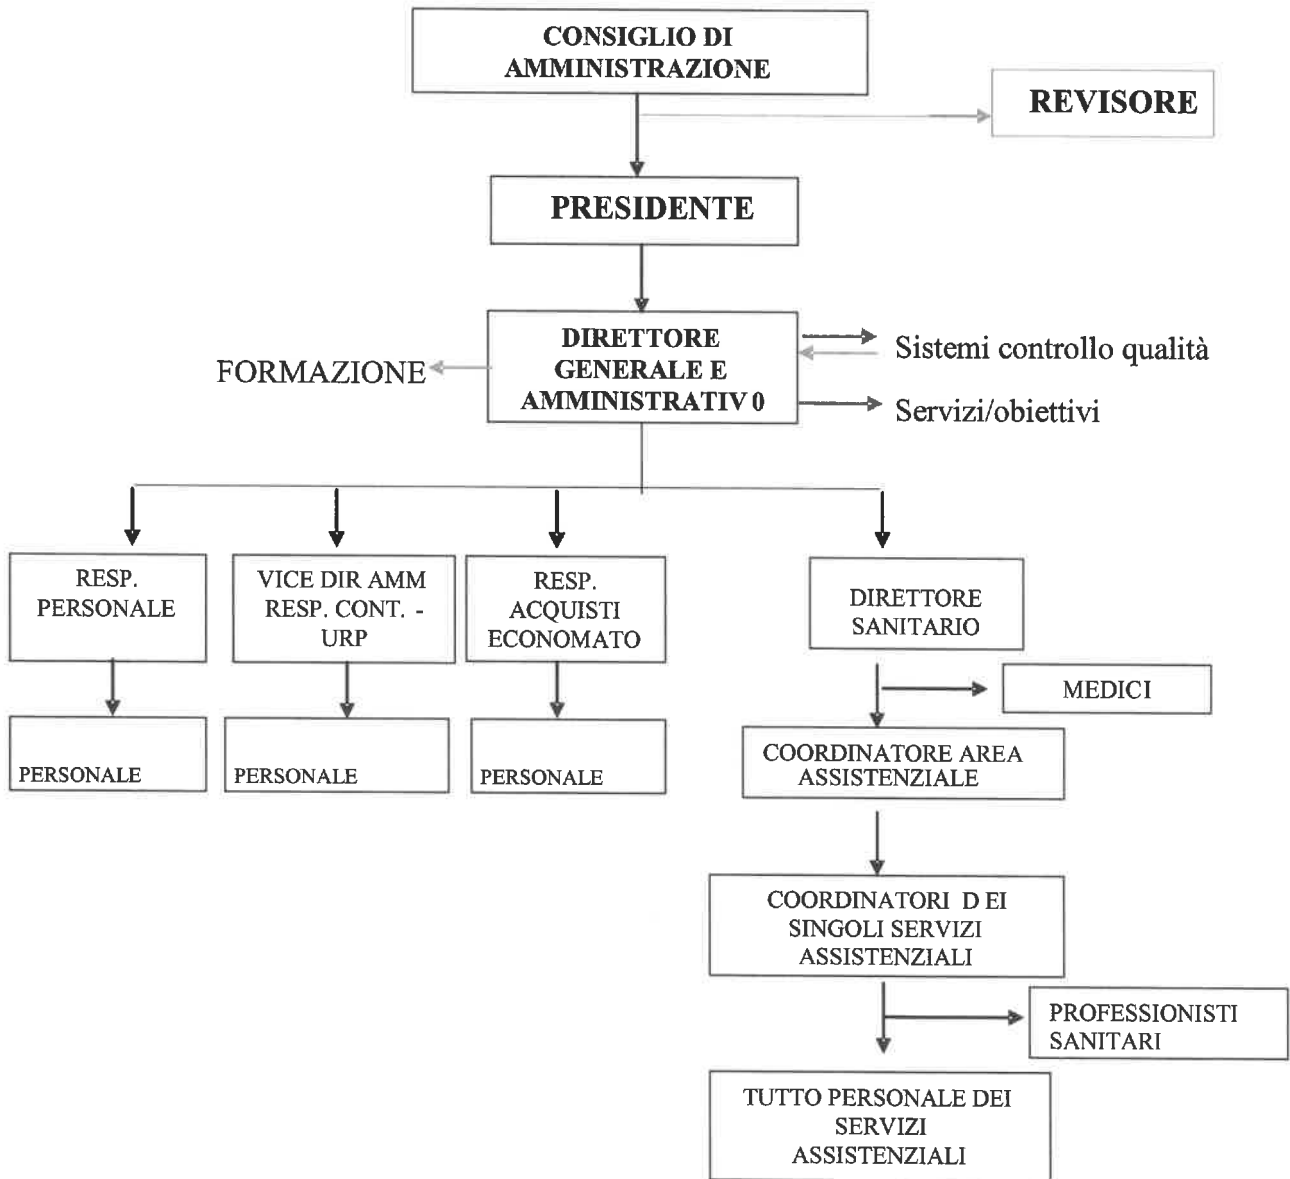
CONSIGLIO DI AMMINISTRAZIONE

REVISORE

PRESIDENTE

DIRETTORE GENERALE E AMMINISTRATIV 0

FORMAZIONE

Sistemi controllo qualità

Servizi/obiettivi

RESP. PERSONALE

VICE DIR AMM RESP. CONT. - URP

RESP. ACQUISTI ECONOMATO

DIRETTORE SANITARIO

PERSONALE

PERSONALE

PERSONALE

MEDICI

COORDINATORE AREA ASSISTENZIALE

COORDINATORI D EI SINGOLI SERVIZI ASSISTENZIALI

PROFESSIONISTI SANITARI

TUTTO PERSONALE DEI SERVIZI ASSISTENZIALI